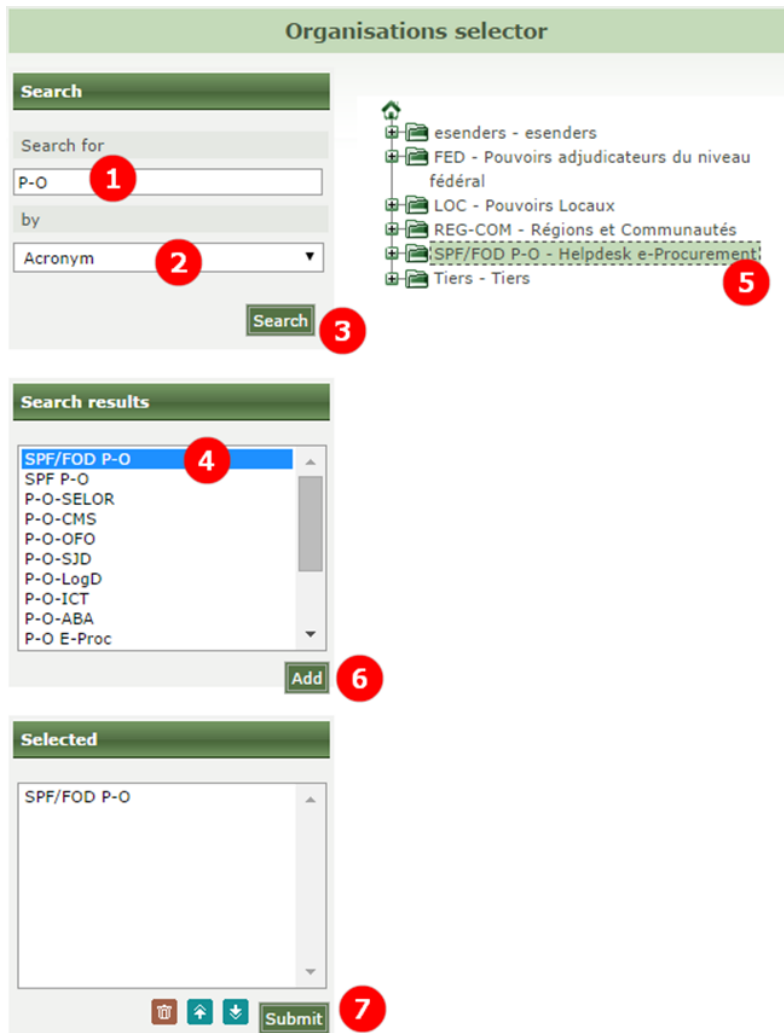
Organisations selector

Search

Search for

P-O

1

by

Acronym

2

Search

3

esenders - esenders
FED - Pouvoirs adjudicateurs du niveau fédéral
LOC - Pouvoirs Locaux
REG-COM - Régions et Communautés
SPF/FOD P-O - Helpdesk e-Procurement
Tiers - Tiers

5

Search results

SPF/FOD P-O
SPF P-O
P-O-SELOR
P-O-CMS
P-O-OFO
P-O-SJD
P-O-LogD
P-O-ICT
P-O-ABA
P-O E-Proc

4

Add

6

Selected

SPF/FOD P-O

Submit

7